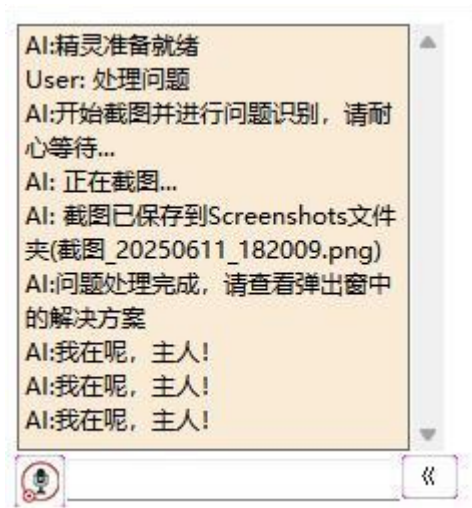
AI:精灵准备就绪
User: 处理问题
AI:开始截图并进行问题识别，请耐心等待...
AI: 正在截图...
AI: 截图已保存到Screenshots文件夹(截图_20250611_182009.png)
AI:问题处理完成，请查看弹出窗中的解决方案
AI:我在呢，主人!
AI:我在呢，主人!
AI:我在呢，主人!

《